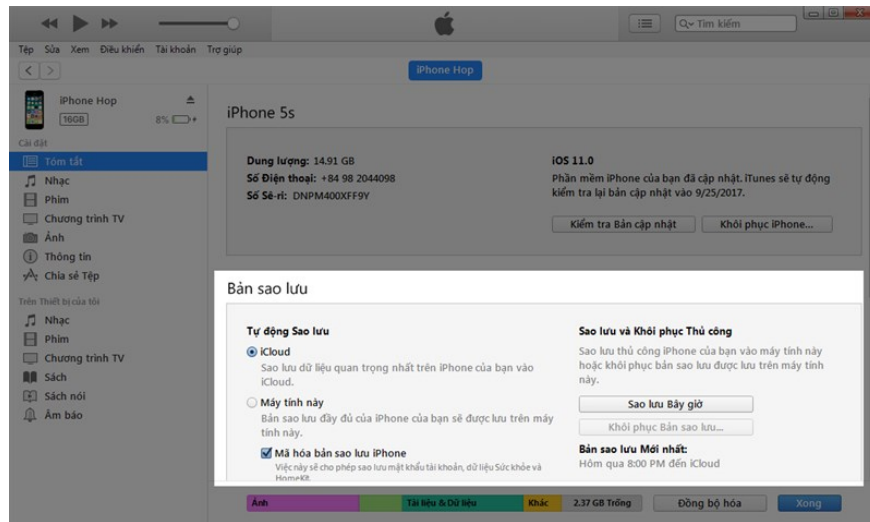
Tìm kiếm

Tệp Sửa Xem Điều khiển Tài khoản Trợ giúp

iPhone Hop

iPhone Hop
16GB 8%

Cài đặt
Tóm tắt
Nhạc
Phim
Chương trình TV
Ảnh
Thông tin
Chia sẻ Tệp

Trên Thiết bị của tôi
Nhạc
Phim
Chương trình TV
Sách
Sách nói
Âm báo

iPhone 5s

Dung lượng: 14.91 GB
Số Điện thoại: +84 98 2044098
Số Sê-ri: DNPM400XFF9Y

iOS 11.0
Phần mềm iPhone của bạn đã cập nhật. iTunes sẽ tự động kiểm tra lại bản cập nhật vào 9/25/2017.

Kiểm tra Bản cập nhật
Khôi phục iPhone...

Bản sao lưu

Tự động Sao lưu
iCloud
Sao lưu dữ liệu quan trọng nhất trên iPhone của bạn vào iCloud.
Máy tính này
Bản sao lưu đầy đủ của iPhone của bạn sẽ được lưu trên máy tính này.
Mã hóa bản sao lưu iPhone
Việc này sẽ cho phép sao lưu mật khẩu tài khoản, dữ liệu Sức khỏe và HomeKit.

Sao lưu và Khôi phục Thủ công
Sao lưu thủ công iPhone của bạn vào máy tính này hoặc khôi phục bản sao lưu được lưu trên máy tính này.
Sao lưu Bây giờ
Khôi phục Bản sao lưu...
Bản sao lưu Mới nhất:
Hôm qua 8:00 PM đến iCloud

Ảnh
Tài liệu & Dữ liệu
Khác
2.37 GB Trống
Đồng bộ hóa
Xong